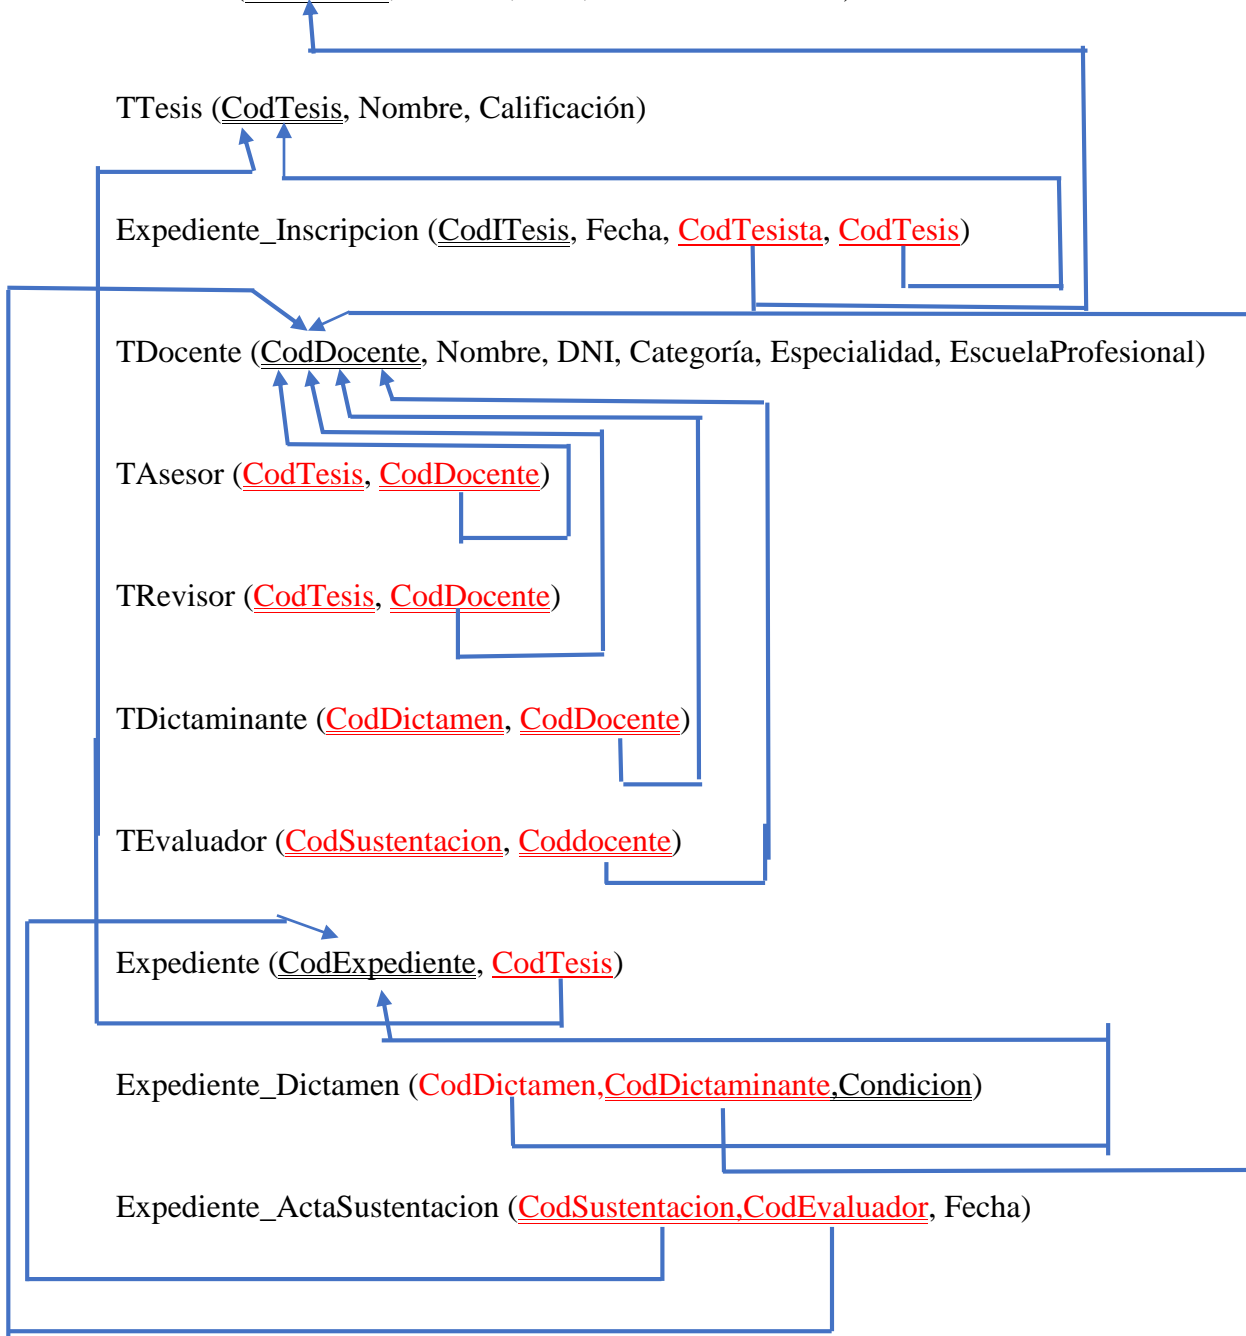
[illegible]

TTesis (CodTesis, Nombre, Calificación)

Expediente_Inscripcion (CodITesis, Fecha, CodTesista, CodTesis)

TDocente (CodDocente, Nombre, DNI, Categoría, Especialidad, EscuelaProfesional)

TAsesor (CodTesis, CodDocente)

TRevisor (CodTesis, CodDocente)

TDictaminante (CodDictamen, CodDocente)

TEvaluador (CodSustentacion, Coddocente)

Expediente (CodExpediente, CodTesis)

Expediente_Dictamen (CodDictamen,CodDictaminante,Condicion)

Expediente_ActaSustentacion (CodSustentacion,CodEvaluador, Fecha)